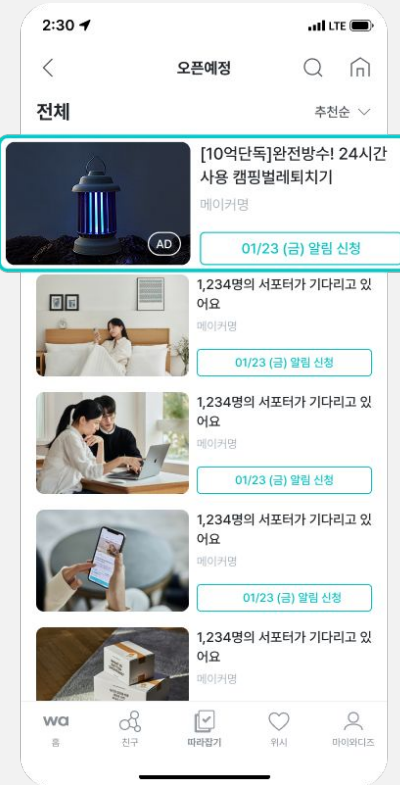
2:30 LTE

오픈예정

전체

추천순

[10억단독]완전방수! 24시간 사용 캠핑벌레퇴치기

메이커명

AD

01/23 (금) 알림 신청

1,234명의 서포터가 기다리고 있어요

메이커명

01/23 (금) 알림 신청

1,234명의 서포터가 기다리고 있어요

메이커명

01/23 (금) 알림 신청

1,234명의 서포터가 기다리고 있어요

메이커명

01/23 (금) 알림 신청

1,234명의 서포터가 기다리고 있어요

메이커명

wa
홈

친구

따라잡기

위시

마이와디즈